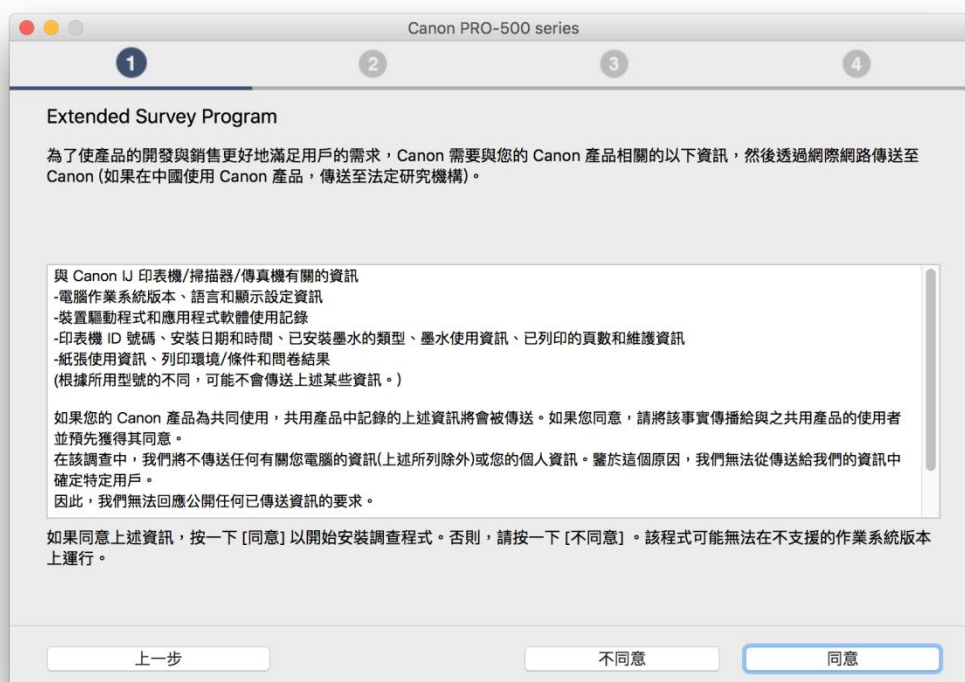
Canon PRO-500 series

1 2 3 4

Extended Survey Program

為了使產品的開發與銷售更好地滿足用戶的需求，Canon 需要與您的 Canon 產品相關的以下資訊，然後透過網際網路傳送至 Canon (如果在中國使用 Canon 產品，傳送至法定研究機構)。

與 Canon IJ 印表機/掃描器/傳真機有關的資訊
-電腦作業系統版本、語言和顯示設定資訊
-裝置驅動程式和應用程式軟體使用記錄
-印表機 ID 號碼、安裝日期和時間、已安裝墨水的類型、墨水使用資訊、已列印的頁數和維護資訊
-紙張使用資訊、列印環境/條件和問卷結果
(根據所用型號的不同，可能不會傳送上述某些資訊。)

如果您的 Canon 產品為共同使用，共用產品中記錄的上述資訊將會被傳送。如果您同意，請將該事實傳播給與之共用產品的使用者並預先獲得其同意。
在該調查中，我們將不傳送任何有關您電腦的資訊(上述所列除外)或您的個人資訊。鑒於這個原因，我們無法從傳送給我們的資訊中確定特定用戶。
因此，我們無法回應公開任何已傳送資訊的要求。

如果同意上述資訊，按一下 [同意] 以開始安裝調查程式。否則，請按一下 [不同意] 。該程式可能無法在不支援的作業系統版本上運行。

上一步

不同意

同意